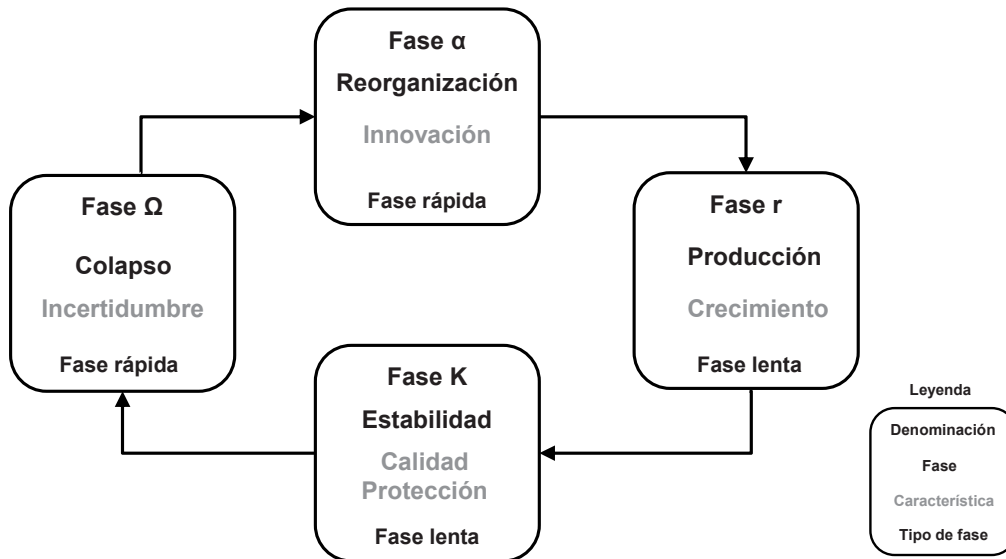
Fase α
Reorganización
Innovación
Fase rápida

Fase r
Producción
Crecimiento
Fase lenta

Fase K
Estabilidad
Calidad
Protección
Fase lenta

Fase Ω
Colapso
Incertidumbre
Fase rápida

Leyenda
Denominación
Fase
Característica
Tipo de fase